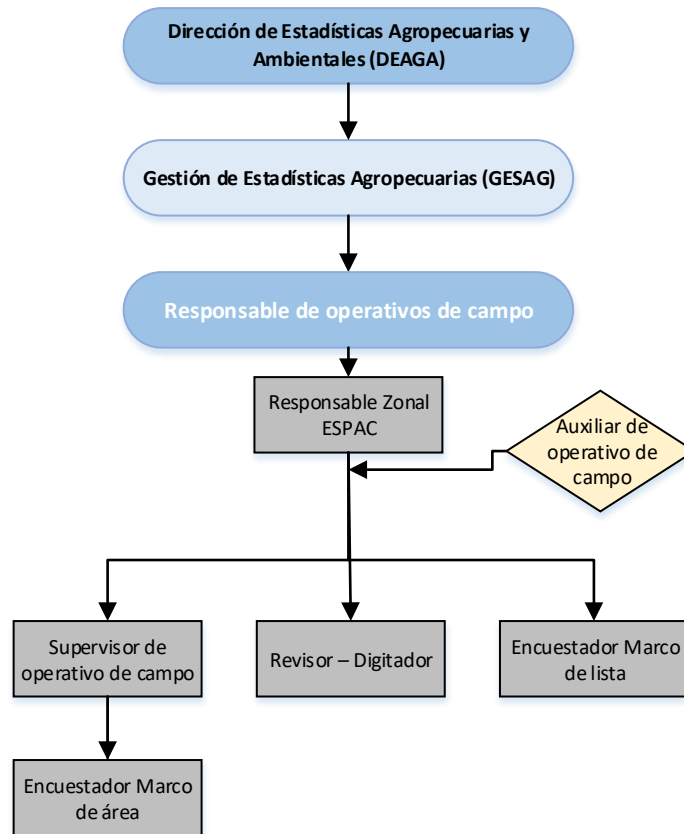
Dirección de Estadísticas Agropecuarias y Ambientales (DEAGA)

Gestión de Estadísticas Agropecuarias (GESAG)

Responsable de operativos de campo

Responsable Zonal ESPAC

Auxiliar de operativo de campo

Supervisor de operativo de campo

Revisor – Digitador

Encuestador Marco de lista

Encuestador Marco de área